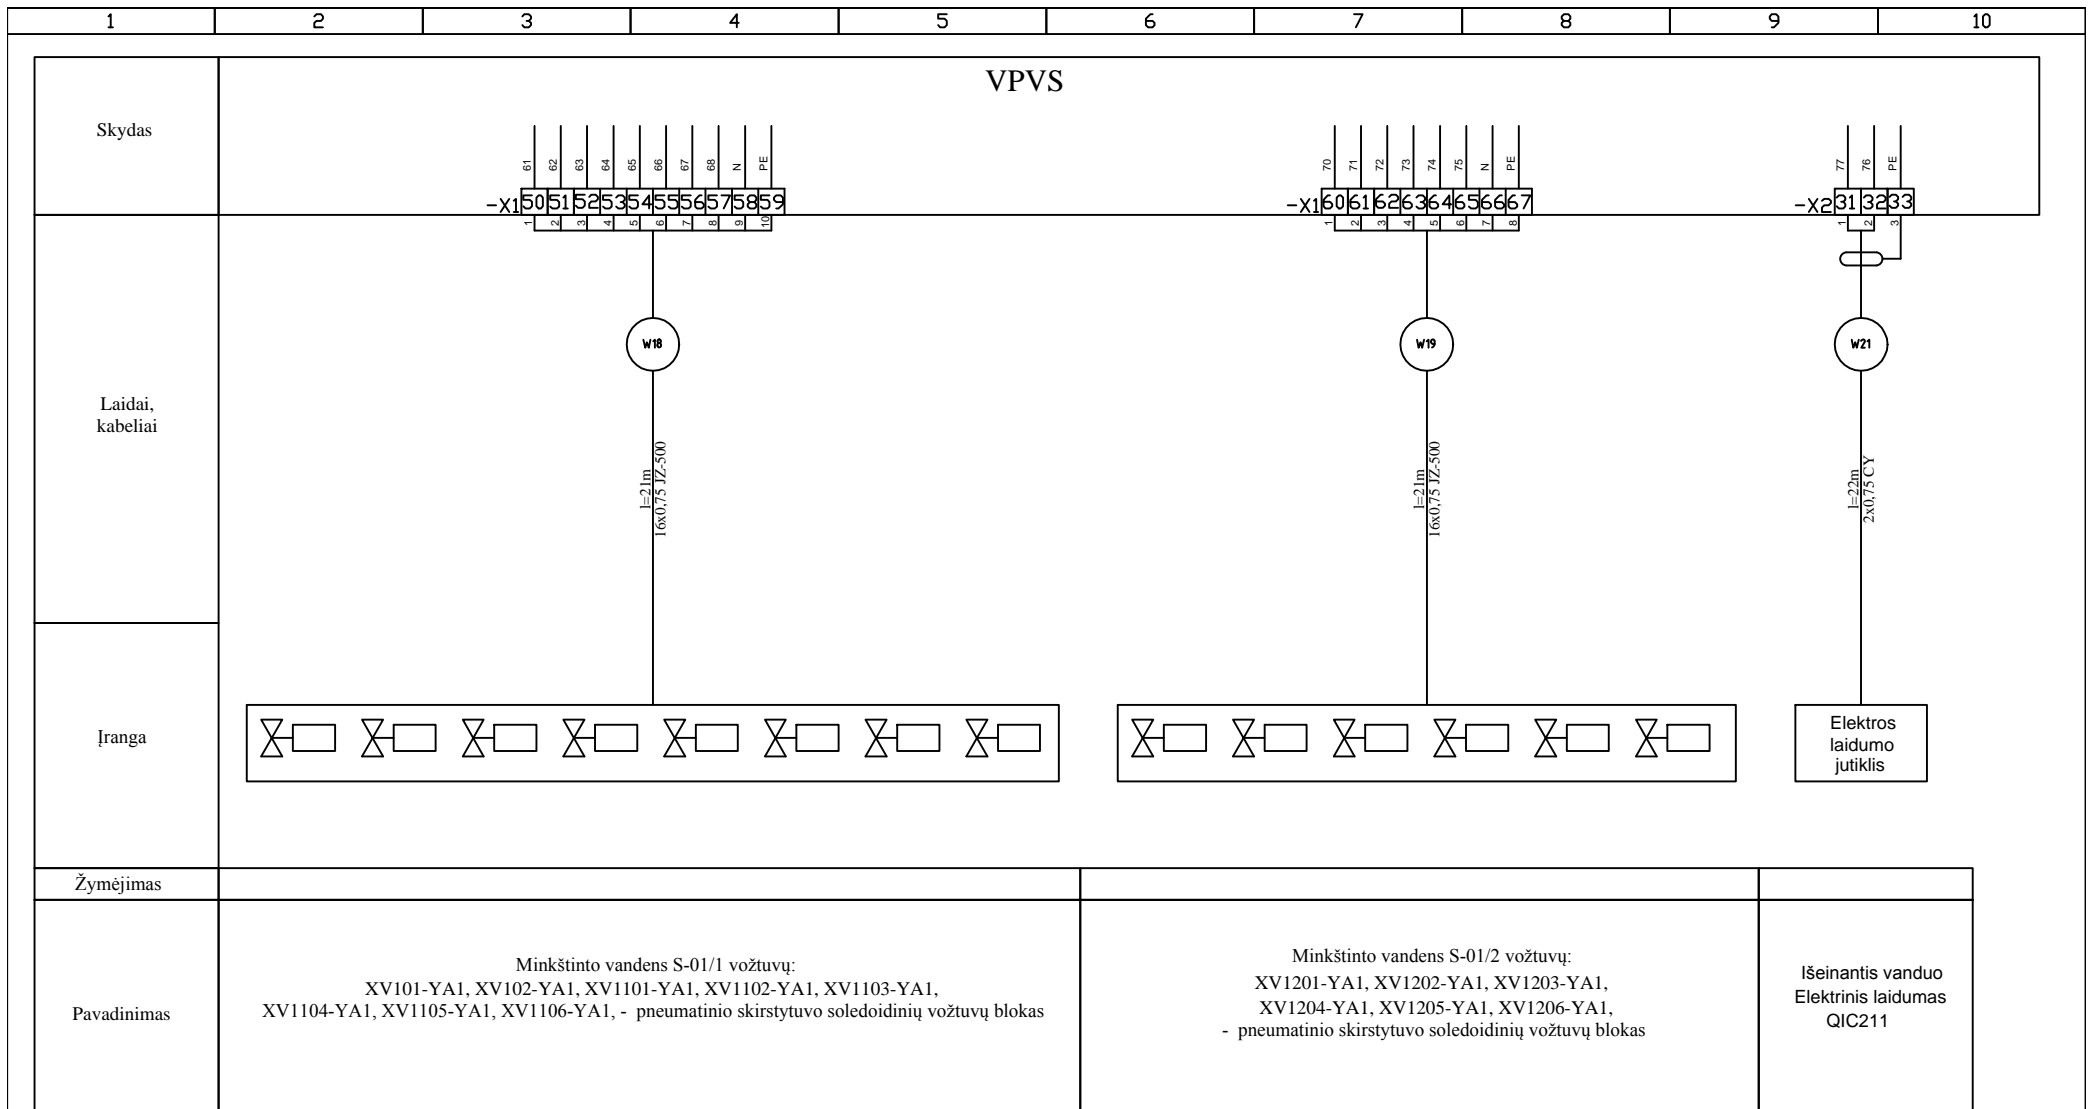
| 1 | 2 | 3 | 4 | 5 | 6 | 7 | 8 | 9 | 10 |
|---|---|---|---|---|---|---|---|---|---|

VPVS

Skydas

61 62 63 64 65 66 67 68 N PE

-X1 50 51 52 53 54 55 56 57 58 59

1 2 3 4 5 6 7 8 9 10

70 71 72 73 74 75 N PE

-X1 60 61 62 63 64 65 66 67

1 2 3 4 5 6 7 8

77 76 PE

-X2 31 32 33

1 2 3

Laidai, kabeliai

W18

l=21m
16x0,75 JZ-500

W19

l=21m
16x0,75 JZ-500

W21

l=22m
2x0,75 CY

Įranga

Elektros laidumo jutiklis

Žymėjimas

Pavadinimas

Minkštinto vandens S-01/1 vožtuvų:
XV101-YA1, XV102-YA1, XV1101-YA1, XV1102-YA1, XV1103-YA1,
XV1104-YA1, XV1105-YA1, XV1106-YA1, - pneumatinio skirstytuvo soledoidinių vožtuvų blokas

Minkštinto vandens S-01/2 vožtuvų:
XV1201-YA1, XV1202-YA1, XV1203-YA1,
XV1204-YA1, XV1205-YA1, XV1206-YA1,
- pneumatinio skirstytuvo soledoidinių vožtuvų blokas

Išeinantis vanduo
Elektrinis laidumas
QIC211